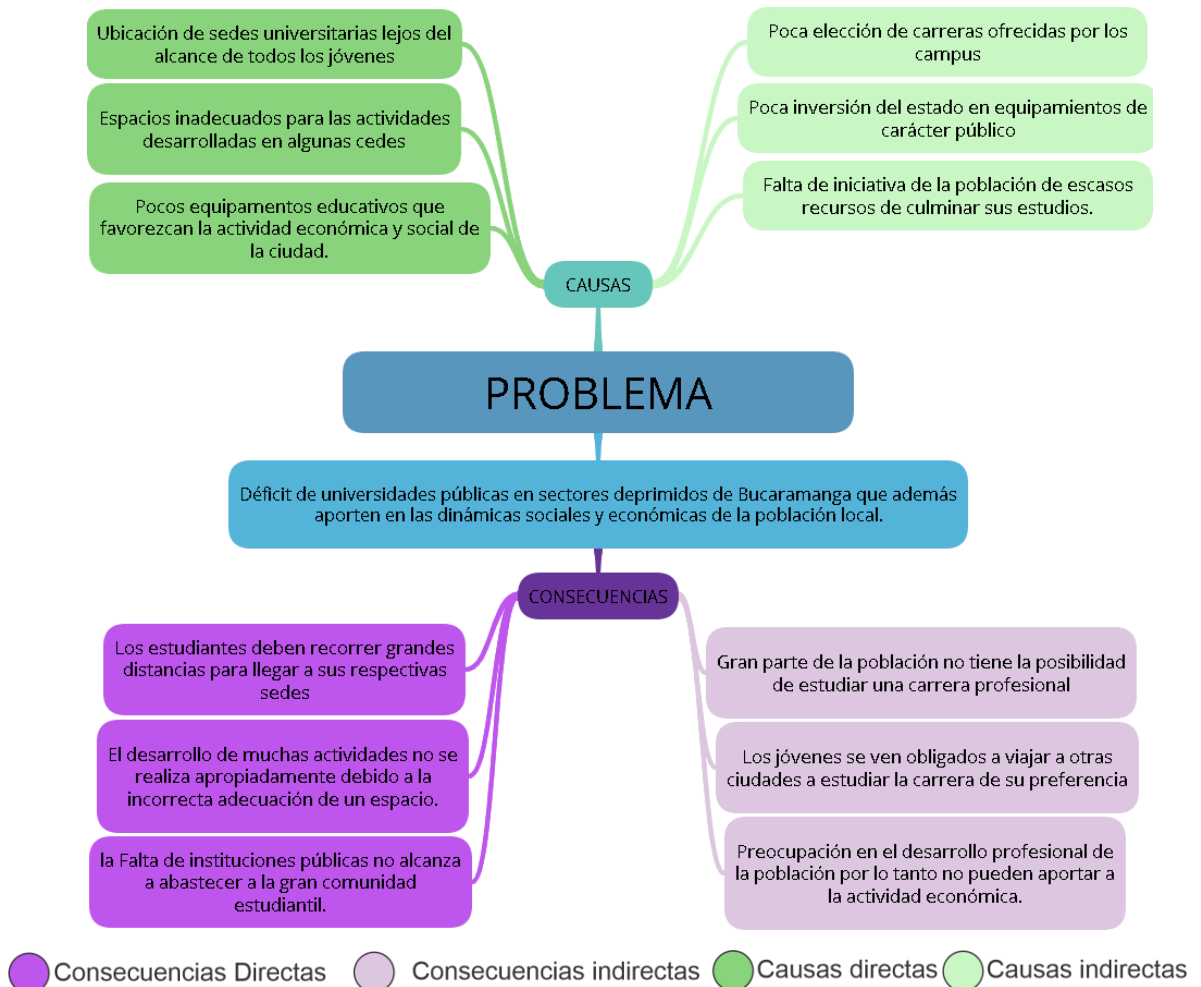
Ubicación de sedes universitarias lejos del alcance de todos los jóvenes

Espacios inadecuados para las actividades desarrolladas en algunas cedes

Pocos equipamentos educativos que favorezcan la actividad económica y social de la ciudad.

Poca elección de carreras ofrecidas por los campus

Poca inversión del estado en equipamientos de carácter público

Falta de iniciativa de la población de escasos recursos de culminar sus estudios.

CAUSAS

PROBLEMA

Déficit de universidades públicas en sectores deprimidos de Bucaramanga que además aporten en las dinámicas sociales y económicas de la población local.

CONSECUENCIAS

Los estudiantes deben recorrer grandes distancias para llegar a sus respectivas sedes

El desarrollo de muchas actividades no se realiza apropiadamente debido a la incorrecta adecuación de un espacio.

la Falta de instituciones públicas no alcanza a abastecer a la gran comunidad estudiantil.

Gran parte de la población no tiene la posibilidad de estudiar una carrera profesional

Los jóvenes se ven obligados a viajar a otras ciudades a estudiar la carrera de su preferencia

Preocupación en el desarrollo profesional de la población por lo tanto no pueden aportar a la actividad económica.

Consecuencias Directas Consecuencias indirectas Causas directas Causas indirectas